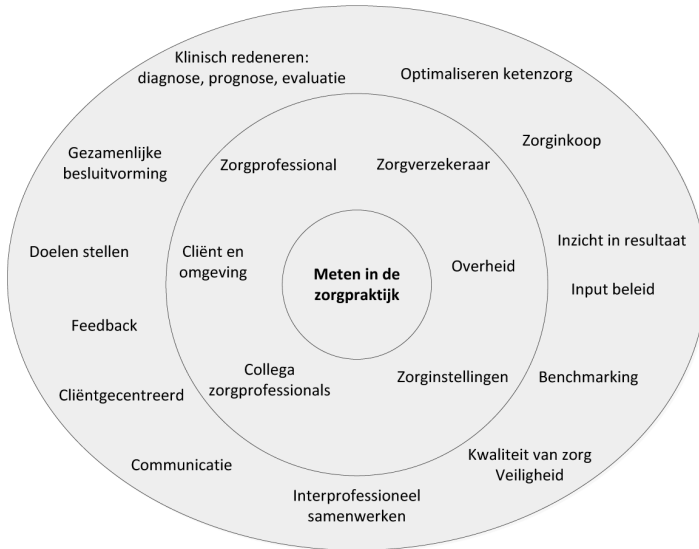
Meten in de zorgpraktijk

Zorgprofessional

Zorgverzekeraar

Cliënt en omgeving

Overheid

Collega zorgprofessionals

Zorginstellingen

Klinisch redeneren: diagnose, prognose, evaluatie

Optimaliseren ketenzorg

Zorginkoop

Gezamenlijke besluitvorming

Doelen stellen

Inzicht in resultaat

Input beleid

Feedback

Benchmarking

Cliëntgecentreerd

Communicatie

Kwaliteit van zorg
Veiligheid

Interprofessioneel samenwerken